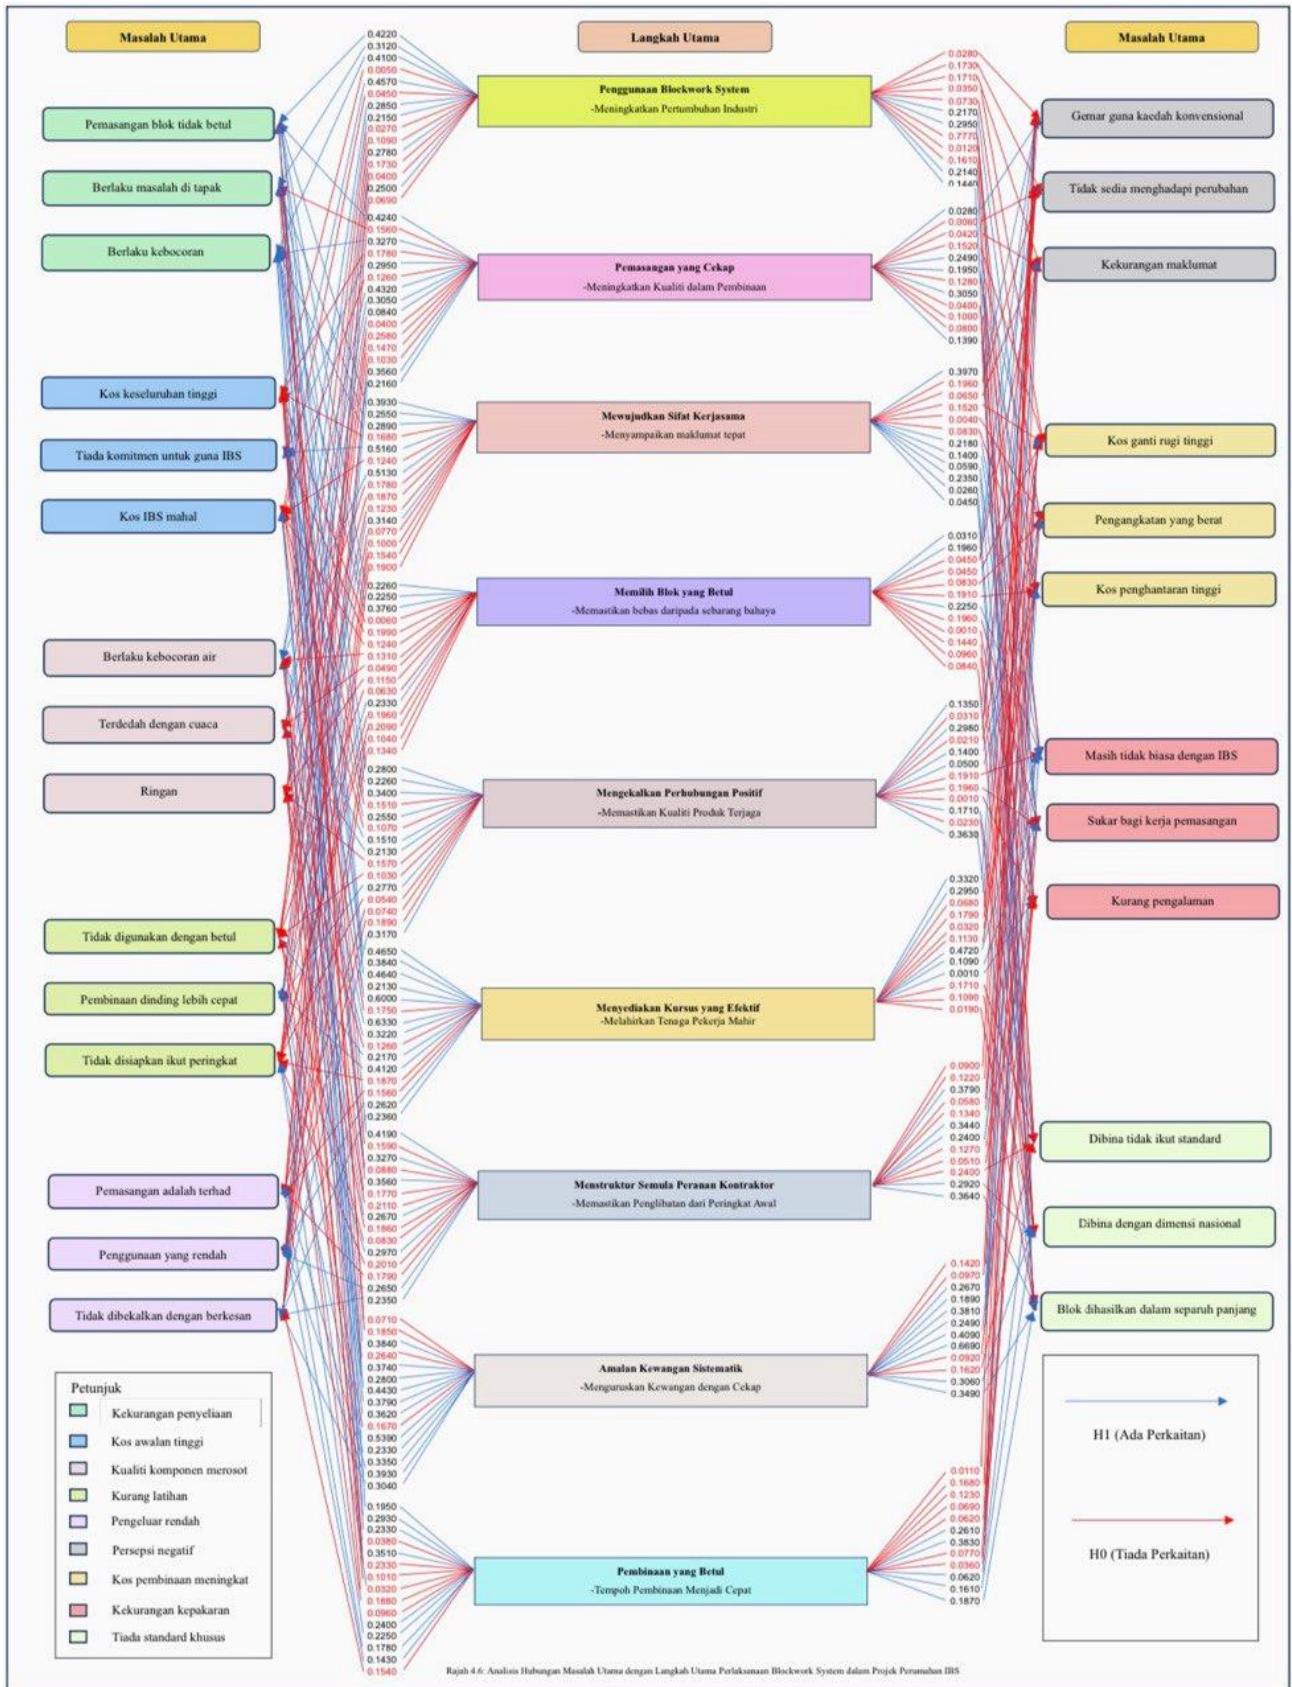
Masalah Utama

Pemasangan blok tidak betul
Berlaku masalah di tapak
Berlaku kebocoran
Kos keseluruhan tinggi
Tiada komitmen untuk guna IBS
Kos IBS mahal
Berlaku kebocoran air
Terdedah dengan cuaca
Ringan
Tidak digunakan dengan betul
Pembinaan dinding lebih cepat
Tidak disiapkan ikut peringkat
Pemasangan adalah terhad
Penggunaan yang rendah
Tidak dibekalkan dengan berkesan

Petunjuk
Kekurangan penyeliaan
Kos awalan tinggi
Kualiti komponen merosot
Kurang latihan
Pengeluar rendah
Persepsi negatif
Kos pembinaan meningkat
Kekurangan kepakaran
Tiada standard khusus

0.4220
0.3120
0.4100
0.0850
0.4570
0.0450
0.2850
0.2150
0.0270
0.1090
0.2780
0.1730
0.0400
0.2500
0.0690
0.4240
0.1560
0.3270
0.1780
0.2950
0.1260
0.4320
0.3050
0.0840
0.0400
0.2580
0.1470
0.1030
0.3560
0.2160
0.3930
0.2550
0.2890
0.1680
0.5160
0.1240
0.5130
0.1780
0.1870
0.1230
0.3140
0.0770
0.1000
0.1540
0.1900
0.2260
0.2250
0.3760
0.0060
0.1990
0.1240
0.1310
0.0490
0.1150
0.0630
0.2330
0.1960
0.2090
0.1040
0.1340
0.2800
0.2260
0.3400
0.1510
0.2550
0.1070
0.1510
0.2130
0.1570
0.1030
0.2770
0.0540
0.0740
0.1890
0.3170
0.4650
0.3840
0.4640
0.2130
0.6000
0.1750
0.6330
0.3220
0.1260
0.2170
0.4120
0.1870
0.1560
0.2620
0.2360
0.4190
0.1590
0.3270
0.0880
0.3560
0.1770
0.2110
0.2670
0.1860
0.0830
0.2970
0.2010
0.1790
0.2650
0.2350
0.0710
0.1850
0.3840
0.2640
0.3740
0.2800
0.4430
0.3790
0.3620
0.1670
0.5390
0.2330
0.3350
0.3930
0.3040
0.1950
0.2930
0.2330
0.0380
0.3510
0.2330
0.1010
0.0320
0.1880
0.0960
0.2400
0.2250
0.1780
0.1430
0.1540

Langkah Utama

Penggunaan Blockwork System
-Meningkatkan Pertumbuhan Industri

Pemasangan yang Cekap
-Meningkatkan Kualiti dalam Pembinaan

Mewujudkan Sifat Kerjasama
-Menyampaikan maklumat tepat

Memilih Blok yang Betul
-Memastikan bebas daripada sebarang bahaya

Mengekalkan Perhubungan Positif
-Memastikan Kualiti Produk Terjaga

Menyediakan Kursus yang Efektif
-Melahirkan Tenaga Pekerja Mahir

Menstruktur Semula Peranan Kontraktor
-Memastikan Penglibatan dari Peringkat Awal

Amalan Kewangan Sistematik
-Menguruskan Kewangan dengan Cekap

Pembinaan yang Betul
-Tempoh Pembinaan Menjadi Cepat

0.0280
0.1730
0.1710
0.0350
0.0730
0.2170
0.2950
0.7770
0.0120
0.1610
0.2140
0.1440
0.0280
0.0060
0.0420
0.1520
0.2490
0.1950
0.1280
0.3050
0.0480
0.1000
0.0800
0.1390
0.3970
0.1960
0.0650
0.1520
0.0040
0.0830
0.2180
0.1400
0.0590
0.2350
0.0260
0.0450
0.0310
0.1960
0.0450
0.0450
0.0830
0.1910
0.2250
0.1960
0.0010
0.1440
0.0960
0.0840
0.1350
0.0310
0.2980
0.0210
0.1400
0.0500
0.1910
0.1960
0.0010
0.1710
0.0230
0.3630
0.3320
0.2950
0.0680
0.1790
0.0320
0.1130
0.4720
0.1090
0.0010
0.1710
0.1090
0.0190
0.0900
0.1220
0.3790
0.0580
0.1340
0.3440
0.2400
0.1270
0.0510
0.2400
0.2920
0.3640
0.1420
0.0970
0.2670
0.1890
0.3810
0.2490
0.4090
0.6690
0.0920
0.1620
0.3060
0.3490
0.0110
0.1680
0.1230
0.0690
0.0620
0.2610
0.3830
0.0770
0.0360
0.0620
0.1610
0.1870

Masalah Utama

Gemar guna kaedah konvensional
Tidak sedia menghadapi perubahan
Kekurangan maklumat
Kos ganti rugi tinggi
Pengangkatan yang berat
Kos penghantaran tinggi
Masih tidak biasa dengan IBS
Sukar bagi kerja pemasangan
Kurang pengalaman
Dibina tidak ikut standard
Dibina dengan dimensi nasional
Blok dihasilkan dalam separuh panjang

H1 (Ada Perkaitan)
H0 (Tiada Perkaitan)

Rajah 4.6: Analisis Hubungan Masalah Utama dengan Langkah Utama Perlaksanaan Blockwork System dalam Projek Perumahan IBS